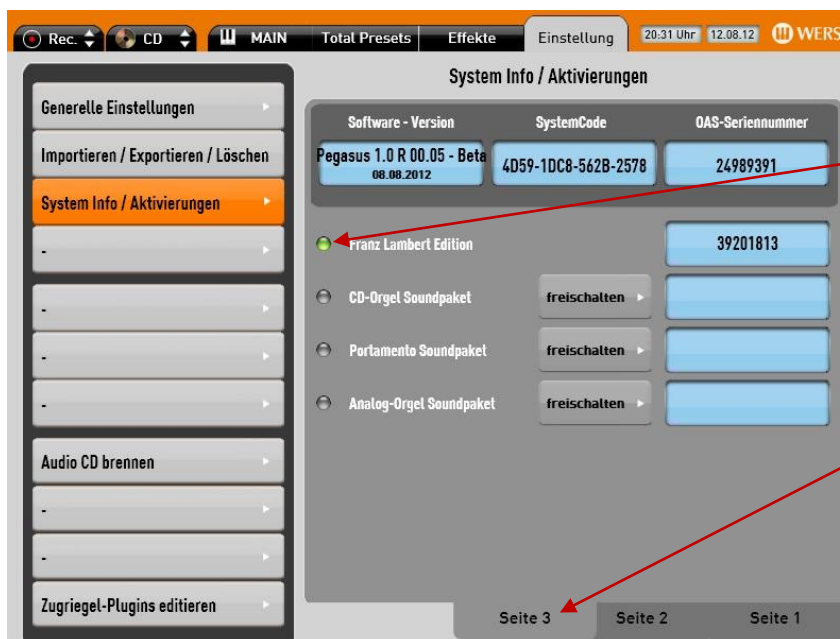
Rec. CD MAIN Total Presets Effekte Einstellung 20:31 Uhr 12.08.12 WERS

System Info / Aktivierungen

Generelle Einstellungen

Importieren / Exportieren / Löschen

System Info / Aktivierungen

-

-

-

-

Audio CD brennen

-

-

Zugriegel-Plugins editieren

| Software - Version | SystemCode | OAS-Seriennummer |
|---|---|---|
| Pegasus 1.0 R 00.05 - Beta 08.08.2012 | 4D59-1DC8-562B-2578 | 24989391 |

Franz Lambert Edition 39201813

CD-Orgel Soundpaket freischalten

Portamento Soundpaket freischalten

Analog-Orgel Soundpaket freischalten

Seite 3 Seite 2 Seite 1